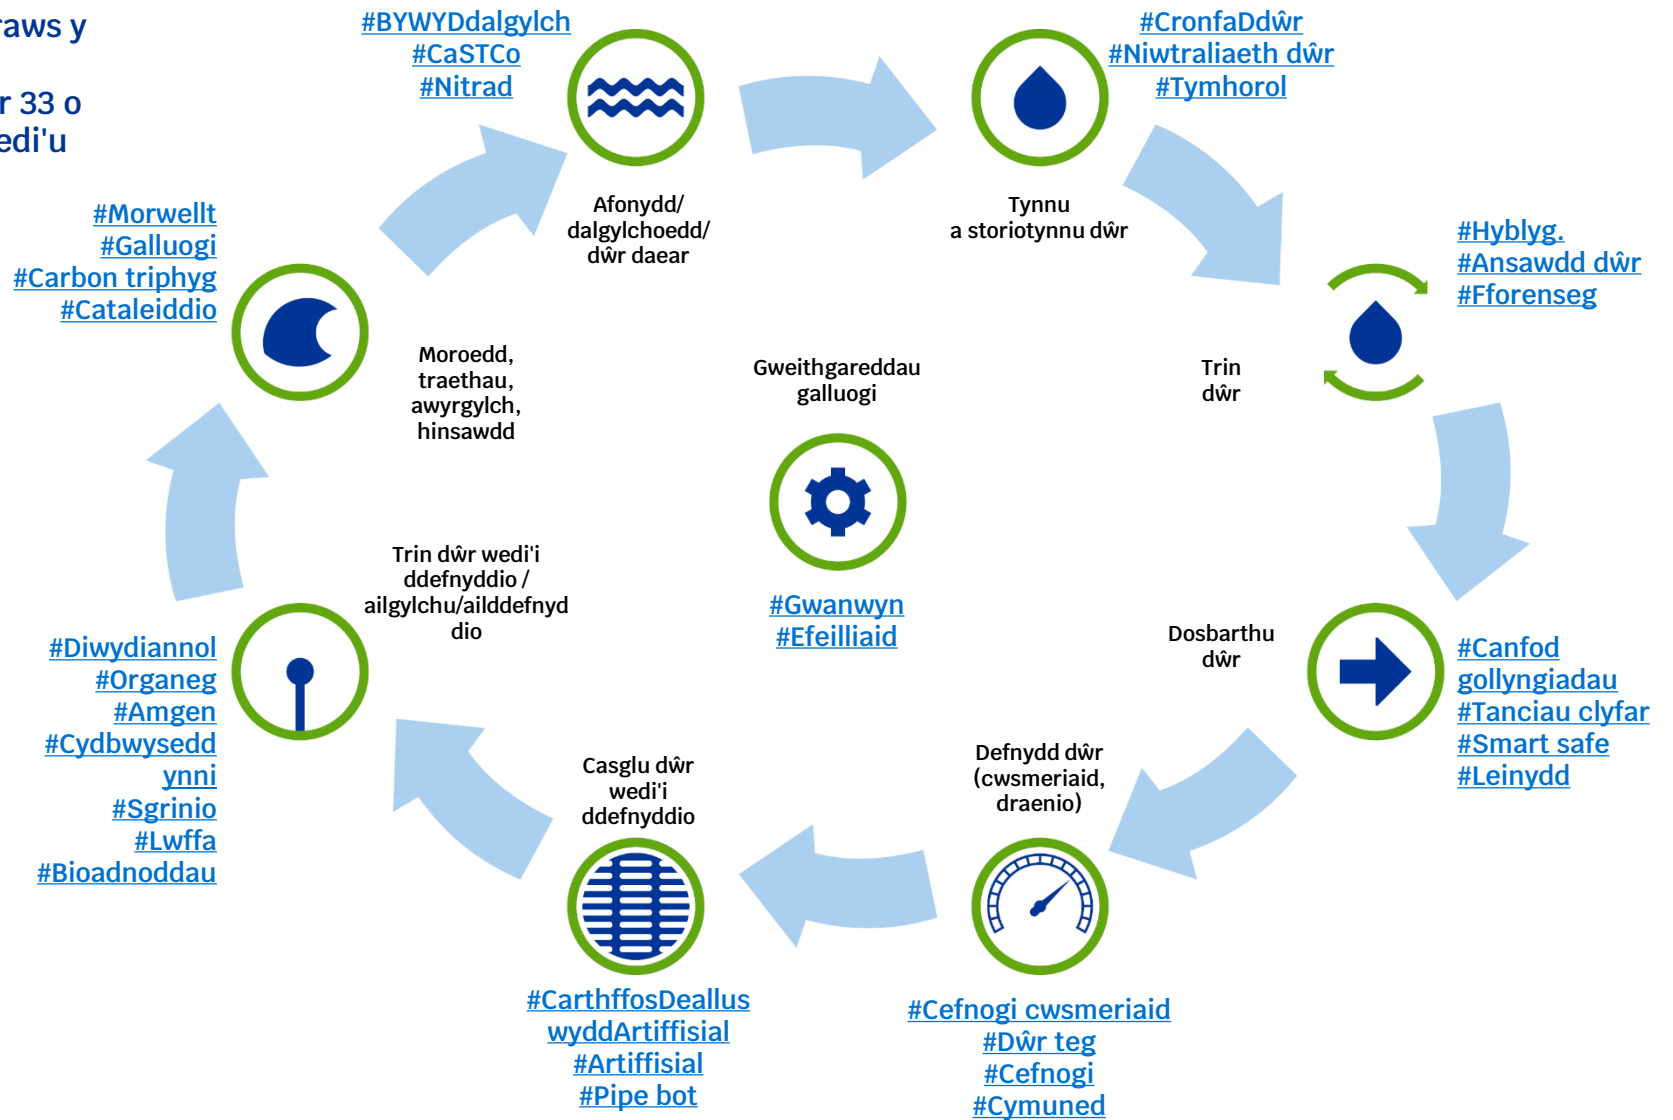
raws y

r 33 o
edi'u

#BYWYDdalgylch
#CaSTCo
#Nitrad

Afonydd/
dalgylchoedd/
dŵr daear

#CronfaDdŵr
#Niwtraliaeth dŵr
#Tymhorol

Tynnu
a storiotynnu dŵr

#Hyblyg.
#Ansawdd dŵr
#Fforenseg

Trin
dŵr

#Morwellt
#Galluogi
#Carbon triphyg
#Cataleiddio

Moroedd,
traethau,
awyrgylch,
hinsawdd

Gweithgareddau
galluogi

#Gwanwyn
#Efeilliaid

Trin dŵr wedi'i
ddefnyddio /
ailgylchu/ailddefnyd
dio

#Diwydiannol
#Organeg
#Amgen
#Cydbwysedd
ynni
#Sgrinio
#Lwffa
#Bioadnoddau

Dosbarthu
dŵr

#Canfod
gollyngiadau
#Tanciau clyfar
#Smart safe
#Leinydd

Defnydd dŵr
(cwsmeriaid,
draenio)

Casglu dŵr
wedi'i
ddefnyddio

#CarthffosDeallus
wyddArtiffisial
#Artiffisial
#Pipe bot

#Cefnogi cwsmeriaid
#Dŵr teg
#Cefnogi
#Cymuned